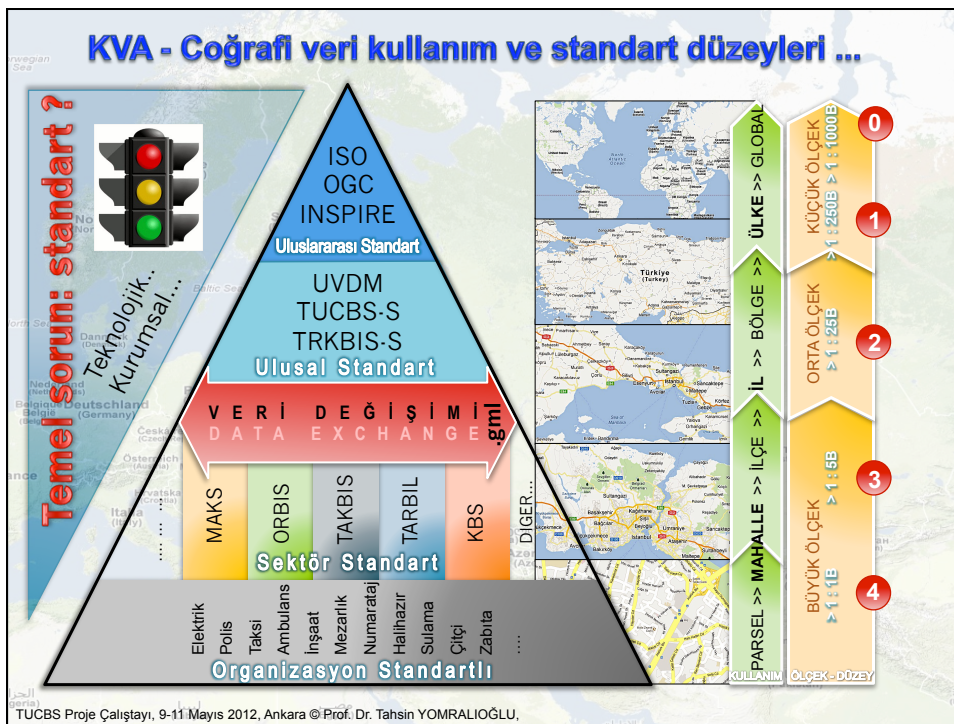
KVA - Coğrafi veri kullanım ve standart düzeyleri ...

Temel sorun: standart ?

Teknolojik..
Kurumsal...

ISO
OGC
INSPIRE
Uluslararası Standart

UVDM
TUCBS-S
TRKBIS-S
Ulusal Standart

VERİ DEĞİŞİMİ
DATA EXCHANGE
.gml

..... ....
MAKS
ORBIS
TAKBIS
TARBIL
KBS
DİGER...
Sektör Standart

Elektrik
Polis
Taksi
Ambulans
İnşaat
Mezarlık
Numarataj
Halihazır
Sulama
Çiftçi
Zabıta
...
Organizasyon Standartlı

PARSEL >> MAHALLE >> İLÇE >> İL >> BÖLGE >> ÜLKE >> GLOBAL
KULLANIM

KÜÇÜK ÖLÇEK > 1 : 250B > 1 : 1000B
ORTA ÖLÇEK > 1 : 25B
BÜYÜK ÖLÇEK > 1 : 1B > 1 : 5B
ÖLÇEK - DÜZEY

0
1
2
3
4

TUCBS Proje Çalıştayı, 9-11 Mayıs 2012, Ankara © Prof. Dr. Tahsin YOMRALIOĞLU,